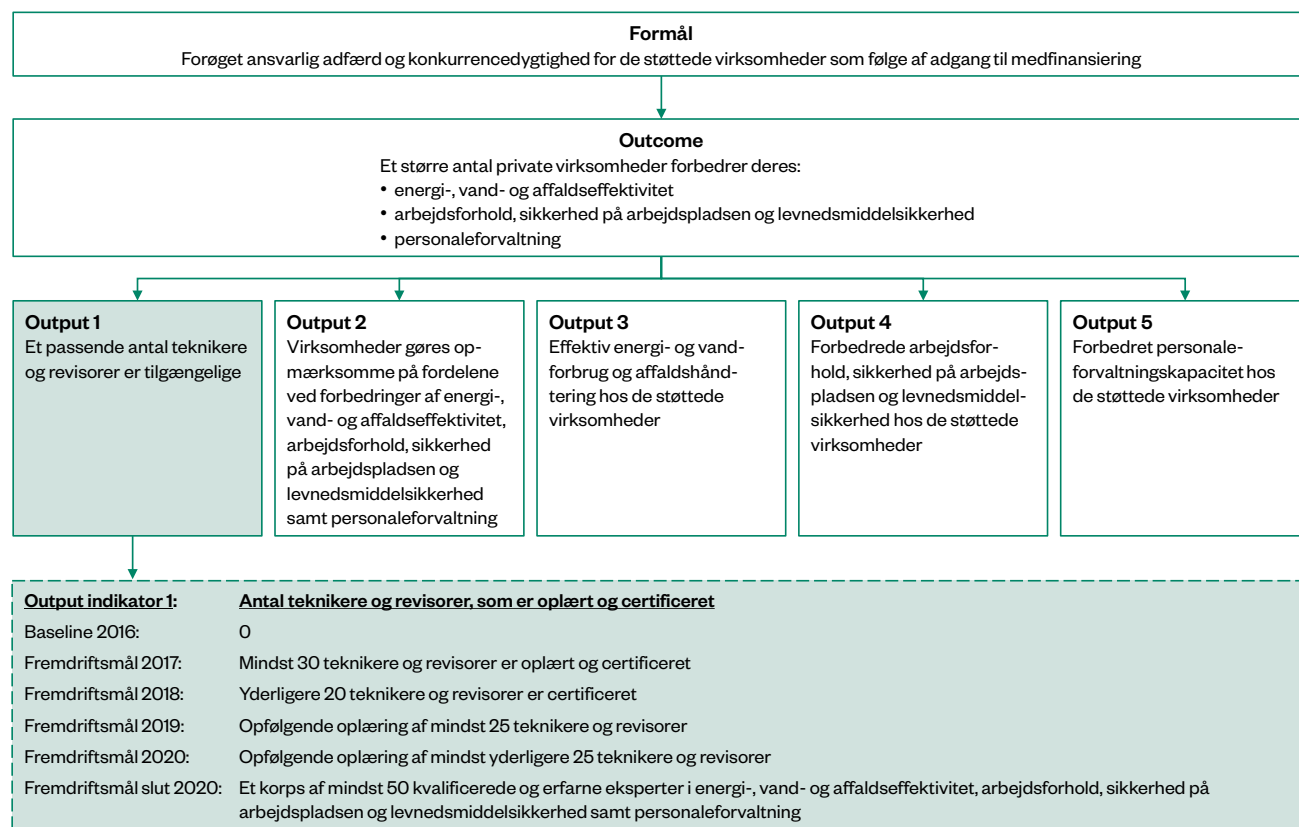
**Formål**
Forøget ansvarlig adfærd og konkurrencedygtighed for de støttede virksomheder som følge af adgang til medfinansiering

**Outcome**
Et større antal private virksomheder forbedrer deres:
• energi-, vand- og affaldseffektivitet
• arbejdsforhold, sikkerhed på arbejdspladsen og levnedsmiddelsikkerhed
• personaleforvaltning

**Output 1**
Et passende antal teknikere og revisorer er tilgængelige

**Output 2**
Virksomheder gøres opmærksomme på fordelene ved forbedringer af energi-, vand- og affaldseffektivitet, arbejdsforhold, sikkerhed på arbejdspladsen og levnedsmiddelsikkerhed samt personaleforvaltning

**Output 3**
Effektiv energi- og vandforbrug og affaldshåndtering hos de støttede virksomheder

**Output 4**
Forbedrede arbejdsforhold, sikkerhed på arbejdspladsen og levnedsmiddelsikkerhed hos de støttede virksomheder

**Output 5**
Forbedret personaleforvaltningskapacitet hos de støttede virksomheder

| Output indikator 1: | Antal teknikere og revisorer, som er oplært og certificeret |
|---|---|
| Baseline 2016: | 0 |
| Fremdriftsmål 2017: | Mindst 30 teknikere og revisorer er oplært og certificeret |
| Fremdriftsmål 2018: | Yderligere 20 teknikere og revisorer er certificeret |
| Fremdriftsmål 2019: | Opfølgende oplæring af mindst 25 teknikere og revisorer |
| Fremdriftsmål 2020: | Opfølgende oplæring af mindst yderligere 25 teknikere og revisorer |
| Fremdriftsmål slut 2020: | Et korps af mindst 50 kvalificerede og erfarne eksperter i energi-, vand- og affaldseffektivitet, arbejdsforhold, sikkerhed på arbejdspladsen og levnedsmiddelsikkerhed samt personaleforvaltning |